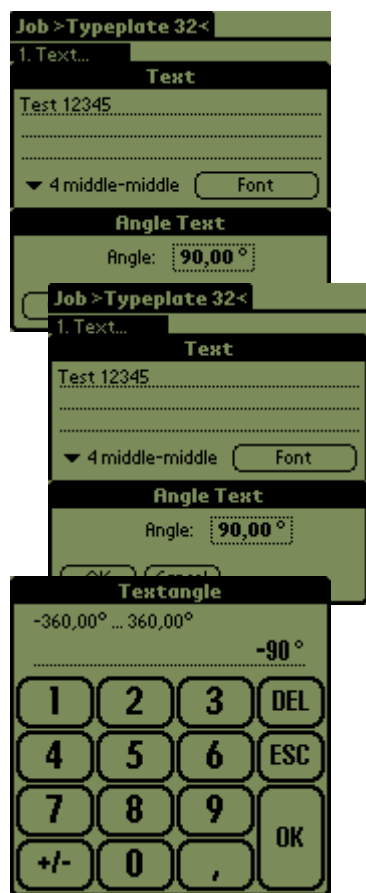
Job >Typeplate 32<
1. Text...
Text
Test 12345
▾ 4 middle-middle
Font
Angle Text
Angle: 90,00 °

Job >Typeplate 32<
1. Text...
Text
Test 12345
▾ 4 middle-middle
Font
Angle Text
Angle: 90,00 °
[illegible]

Textangle
-360,00° ... 360,00°
-90 °

| 1 | 2 | 3 | DEL |
|---|---|---|---|
| 4 | 5 | 6 | ESC |
| 7 | 8 | 9 | OK |
| +/- | 0 | , | |